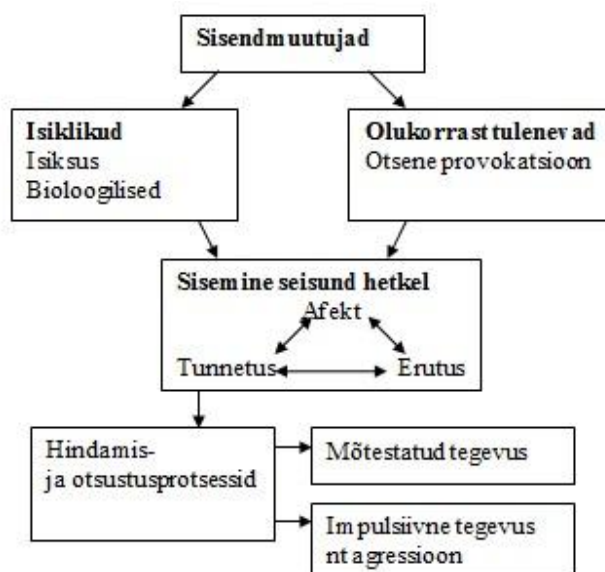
Sisendmuutujad

Isiklikud
Isiksus
Bioloogilised

Olukorrast tulenevad
Otsene provokatsioon

Sisemine seisund hetkel
Afekt
Tunnetus
Erutus

Hindamis-
ja otsustusprotsessid

Mõtestatud tegevus

Impulsiivne tegevus
nt agressioon